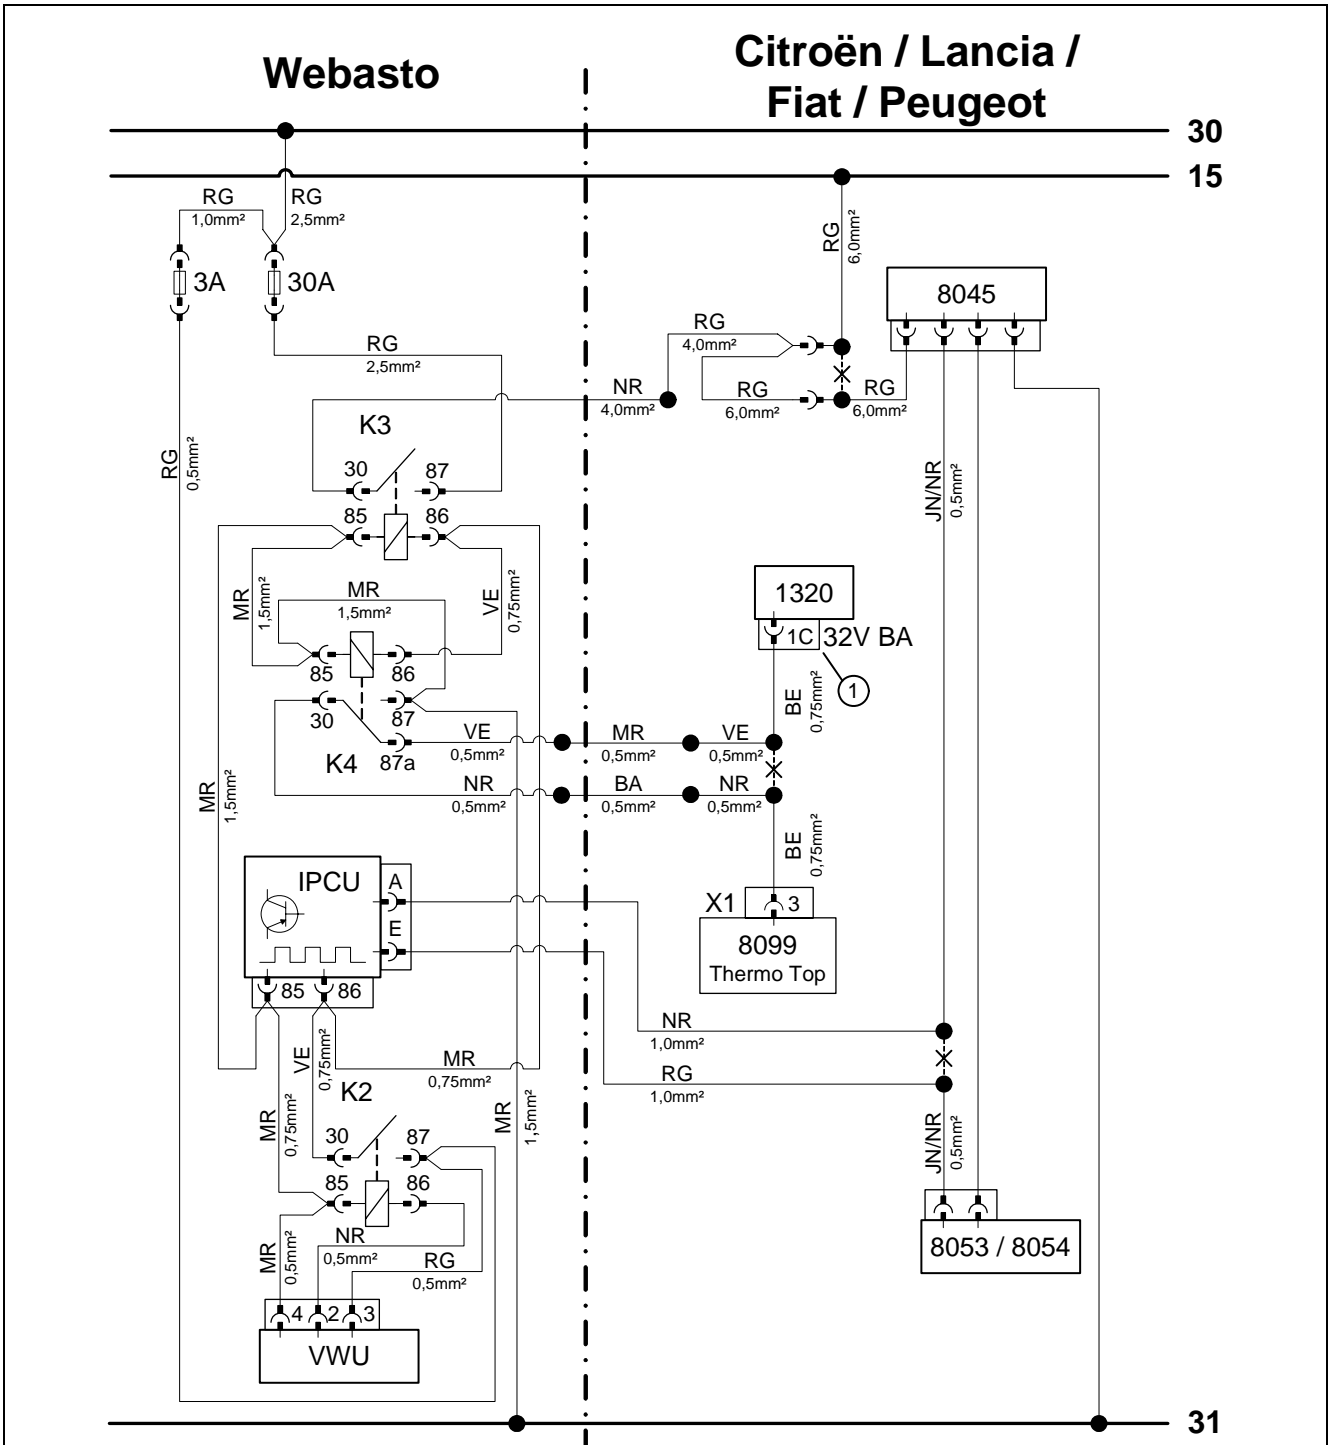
Webasto

Citroën / Lancia / Fiat / Peugeot

30

15

RG 1,0mm²

RG 2,5mm²

3A

30A

RG 6,0mm²

8045

RG 4,0mm²

RG 2,5mm²

NR 4,0mm²

RG 6,0mm²

RG 6,0mm²

K3

30

87

RG 0,5mm²

JN/NR 0,5mm²

85

86

MR 1,5mm²

MR 1,5mm²

VE 0,75mm²

1320

1C

32V BA

85

86

30

87

1

BE 0,75mm²

VE 0,5mm²

87a

MR 0,5mm²

VE 0,5mm²

K4

NR 0,5mm²

BA 0,5mm²

NR 0,5mm²

MR 1,5mm²

BE 0,75mm²

IPCU

A

E

X1

3

8099

Thermo Top

85

86

NR 1,0mm²

VE 0,75mm²

MR 0,75mm²

RG 1,0mm²

K2

MR 0,75mm²

MR 1,5mm²

30

87

JN/NR 0,5mm²

85

86

MR 0,5mm²

NR 0,5mm²

RG 0,5mm²

8053 / 8054

4

2

3

VWU

31